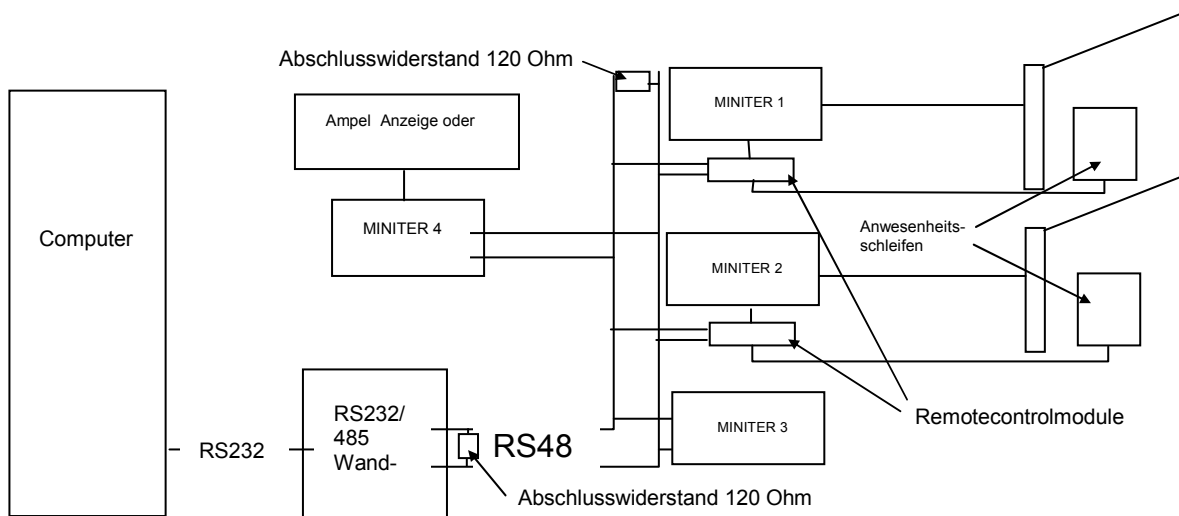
Abschlusswiderstand 120 Ohm

MINITER 1

Ampel Anzeige oder

Computer

MINITER 4

Anwesenheitsschleifen

MINITER 2

RS232/485 Wand-

RS48

MINITER 3

Remotecontrolmodule

RS232

Abschlusswiderstand 120 Ohm